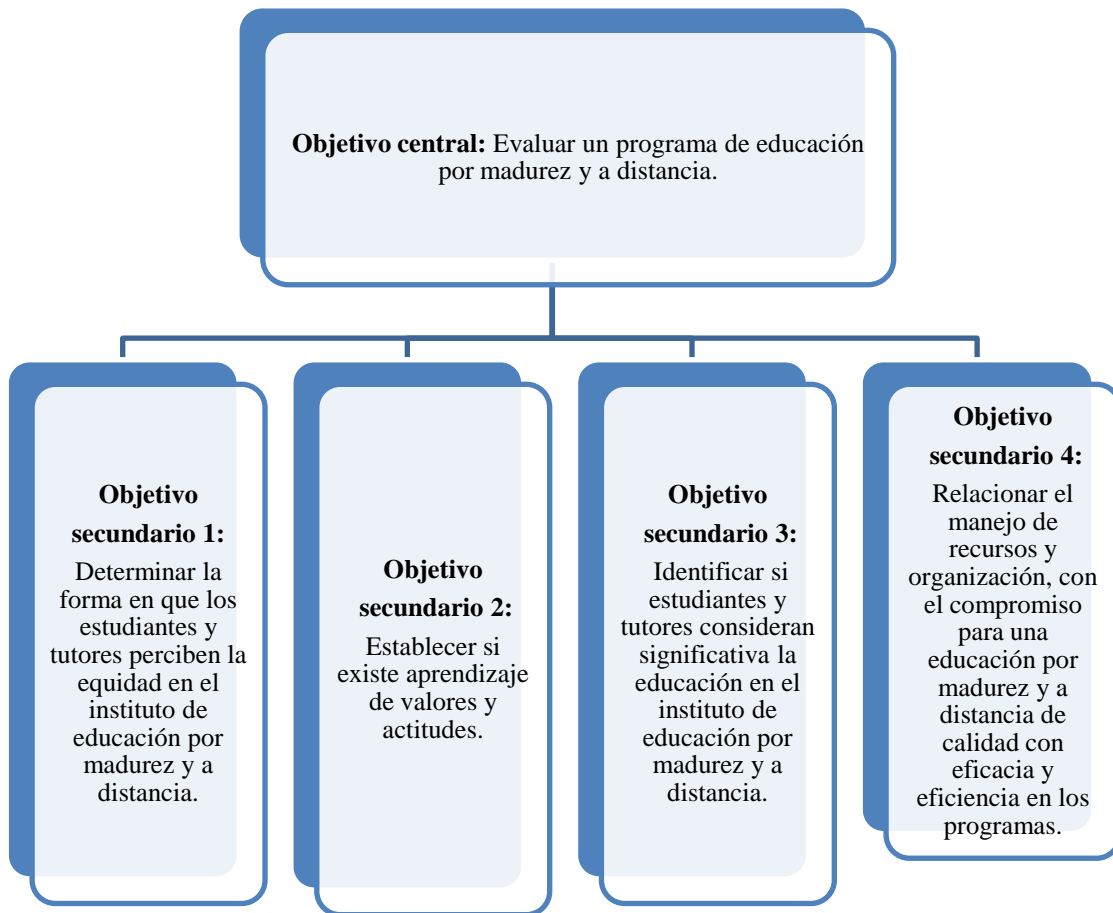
**Objetivo central:** Evaluar un programa de educación por madurez y a distancia.

**Objetivo secundario 1:** Determinar la forma en que los estudiantes y tutores perciben la equidad en el instituto de educación por madurez y a distancia.

**Objetivo secundario 2:** Establecer si existe aprendizaje de valores y actitudes.

**Objetivo secundario 3:** Identificar si estudiantes y tutores consideran significativa la educación en el instituto de educación por madurez y a distancia.

**Objetivo secundario 4:** Relacionar el manejo de recursos y organización, con el compromiso para una educación por madurez y a distancia de calidad con eficacia y eficiencia en los programas.